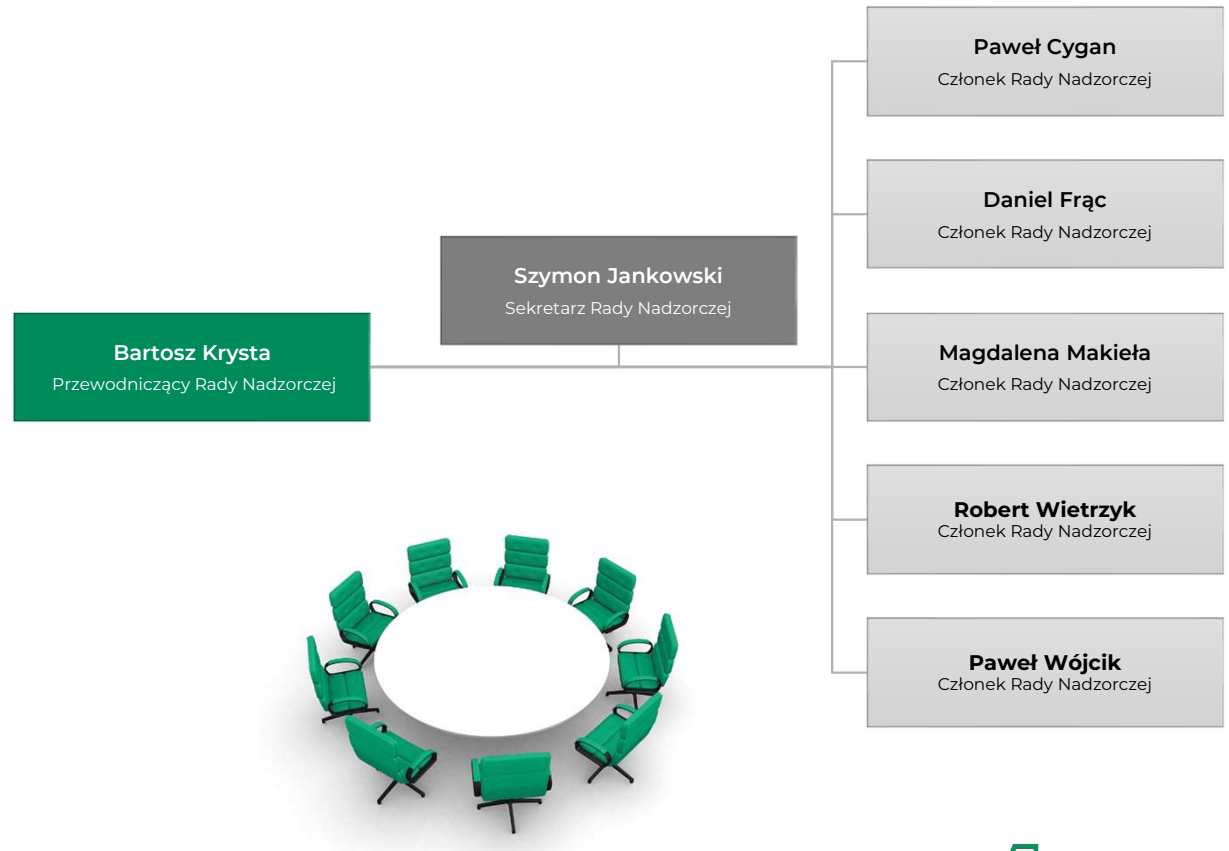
Bartosz Krysta
Przewodniczący Rady Nadzorczej

Szymon Jankowski
Sekretarz Rady Nadzorczej

Paweł Cygan
Członek Rady Nadzorczej

Daniel Frąc
Członek Rady Nadzorczej

Magdalena Makieła
Członek Rady Nadzorczej

Robert Wietrzyk
Członek Rady Nadzorczej

Paweł Wójcik
Członek Rady Nadzorczej